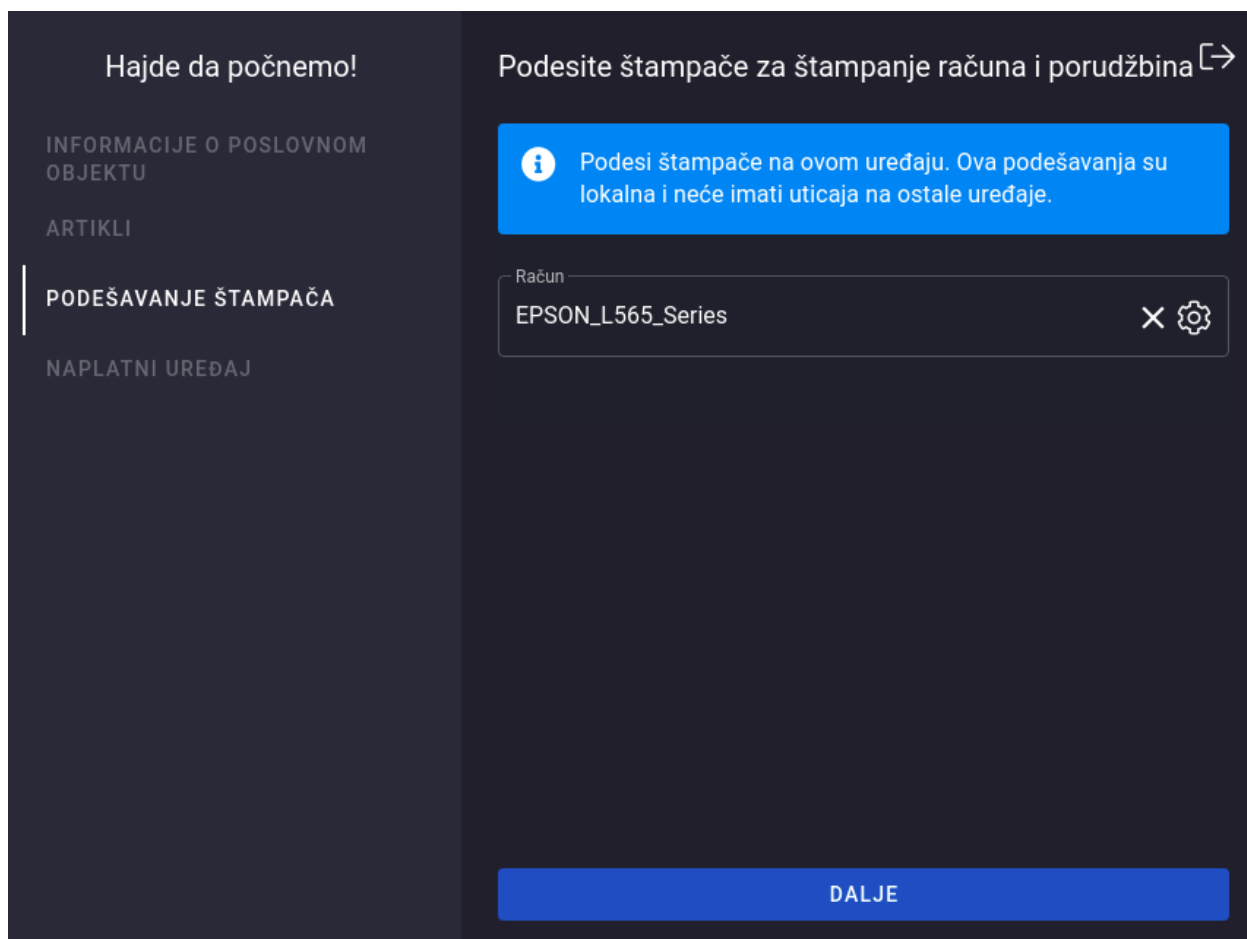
Hajde da počnemo!

INFORMACIJE O POSLOVNOM OBJEKTU

ARTIKLI

PODEŠAVANJE ŠTAMPAČA

NAPLATNI UREĐAJ

Podesite štampače za štampanje računa i porudžbina

Podesi štampače na ovom uređaju. Ova podešavanja su lokalna i neće imati uticaja na ostale uređaje.

Račun
EPSON_L565_Series

DALJE